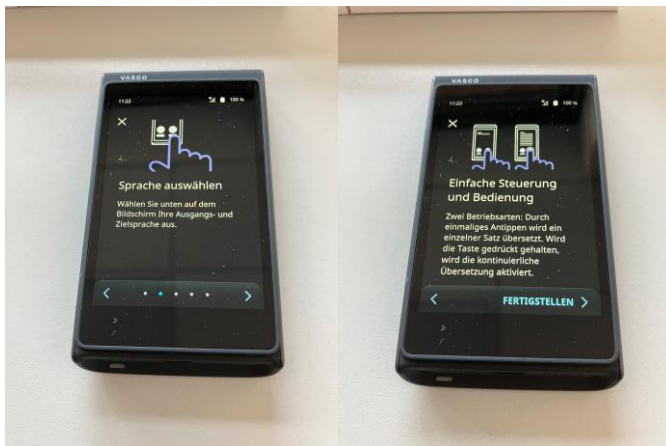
VASCO

11:22

100 %

Sprache auswählen

Wählen Sie unten auf dem Bildschirm Ihre Ausgangs- und Zielsprache aus.

VASCO

11:23

100 %

Einfache Steuerung und Bedienung

Zwei Betriebsarten: Durch einmaliges Antippen wird ein einzelner Satz übersetzt. Wird die Taste gedrückt gehalten, wird die kontinuierliche Übersetzung aktiviert.

FERTIGSTELLEN